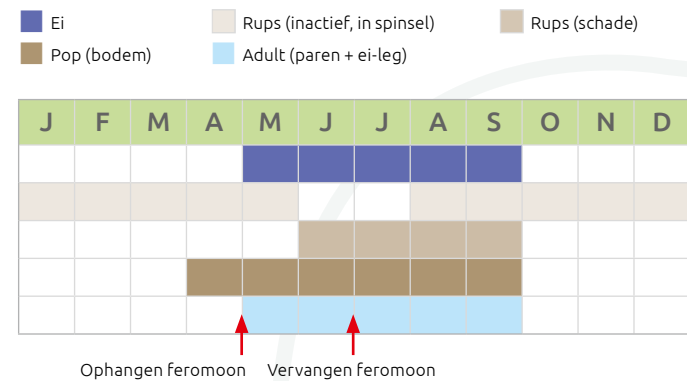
Ei
Rups (inactief, in spinsel)
Rups (schade)
Pop (bodem)
Adult (paren + ei-leg)

| J | F | M | A | M | J | J | A | S | O | N | D |
|---|---|---|---|---|---|---|---|---|---|---|---|

Ophangen feromoon
Vervangen feromoon